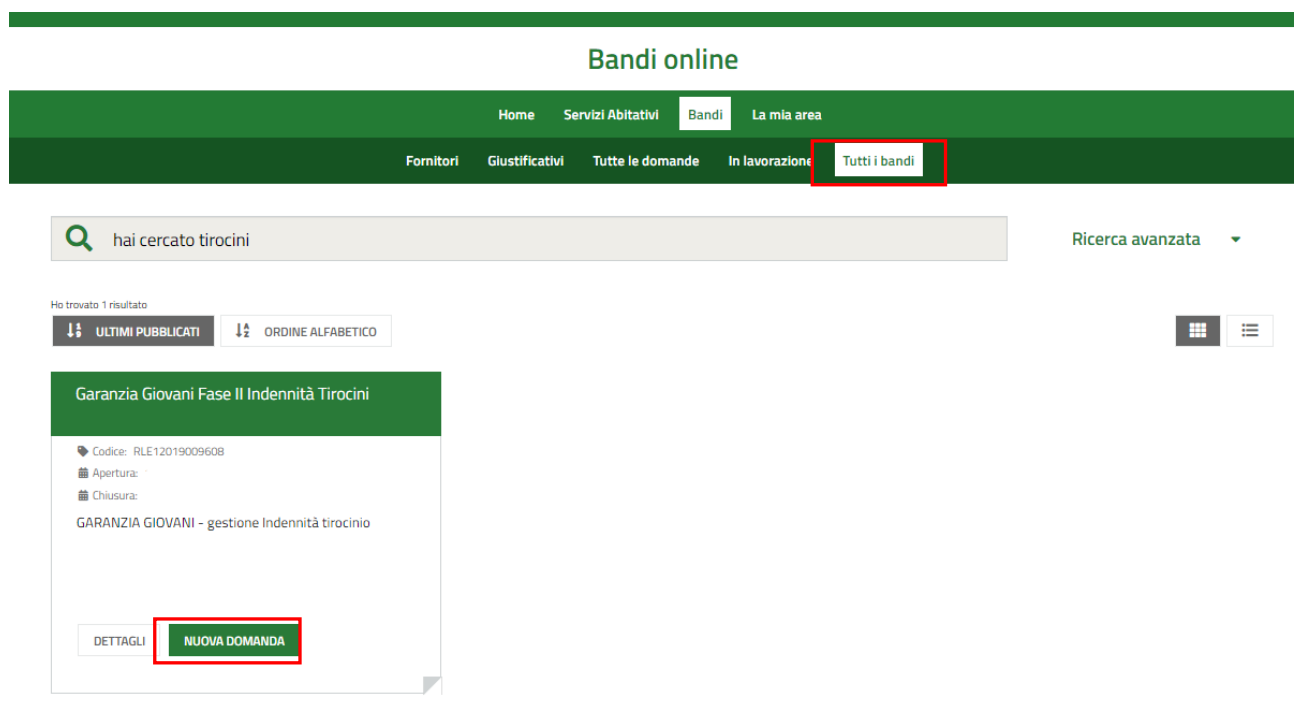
Bandi online

Home Servizi Abitativi Bandi La mia area

Fornitori Giustificativi Tutte le domande In lavorazione Tutti i bandi

hai cercato tirocini

Ricerca avanzata

Ho trovato 1 risultato

ULTIMI PUBBLICATI ORDINE ALFABETICO

Garanzia Giovani Fase II Indennità Tirocini

Codice: RLE12019009608
Apertura:
Chiusura:

GARANZIA GIOVANI - gestione Indennità tirocinio

DETTAGLI NUOVA DOMANDA